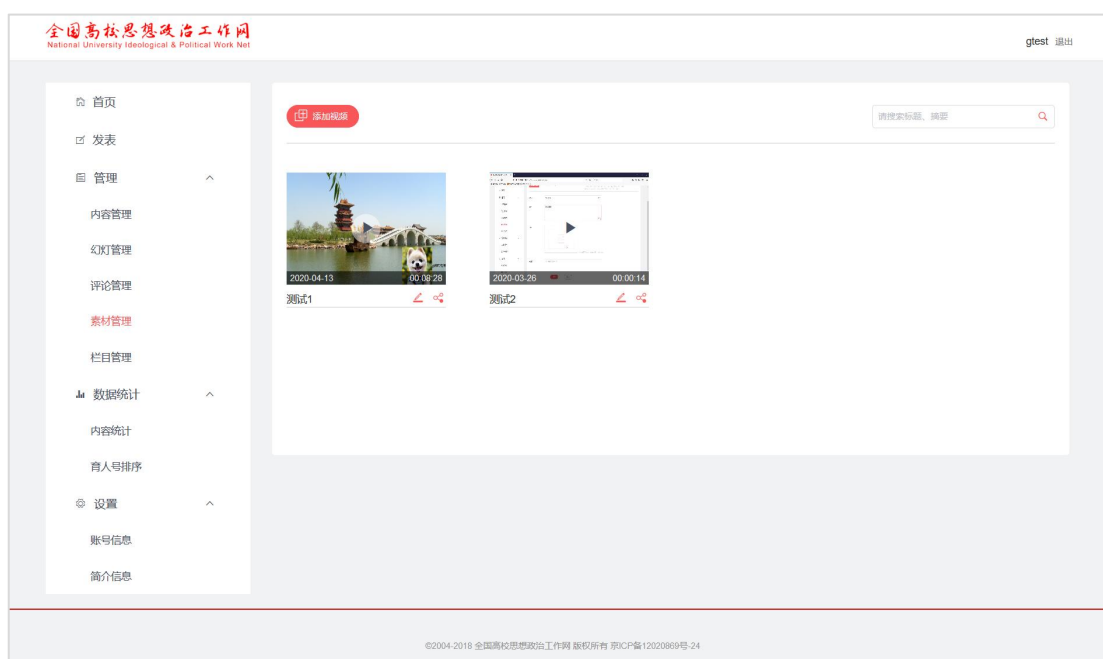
全国高校思想政治工作网
National University Ideological & Political Work Net

gtest 退出

首页
发表
管理
内容管理
幻灯管理
评论管理
素材管理
栏目管理
数据统计
内容统计
育人号排序
设置
账号信息
简介信息

添加视频

请搜索标题、摘要

2020-04-13 00:08:28
测试1

2020-03-26 00:00:14
测试2

©2004-2018 全国高校思想政治工作网 版权所有 京ICP备12020869号-24